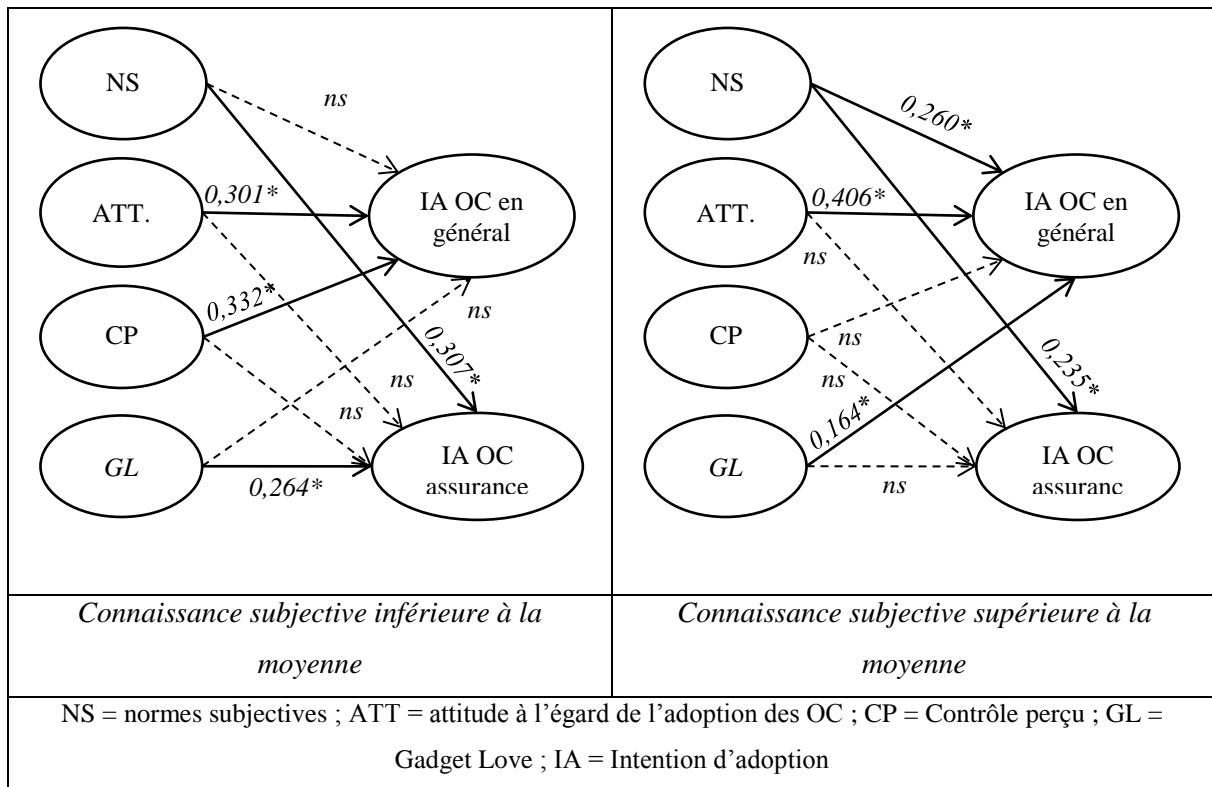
NS

ns

ATT.

0,301*

IA OC en général

CP

0,332*

ns

0,307*

ns

ns

GL

0,264*

IA OC assurance

NS

0,260*

ATT.

0,406*

IA OC en général

ns

CP

ns

ns

0,235*

GL

0,164*

ns

IA OC assuranc

| Connaissance subjective inférieure à la moyenne | Connaissance subjective supérieure à la moyenne |
|---|---|

NS = normes subjectives ; ATT = attitude à l'égard de l'adoption des OC ; CP = Contrôle perçu ; GL = Gadget Love ; IA = Intention d'adoption